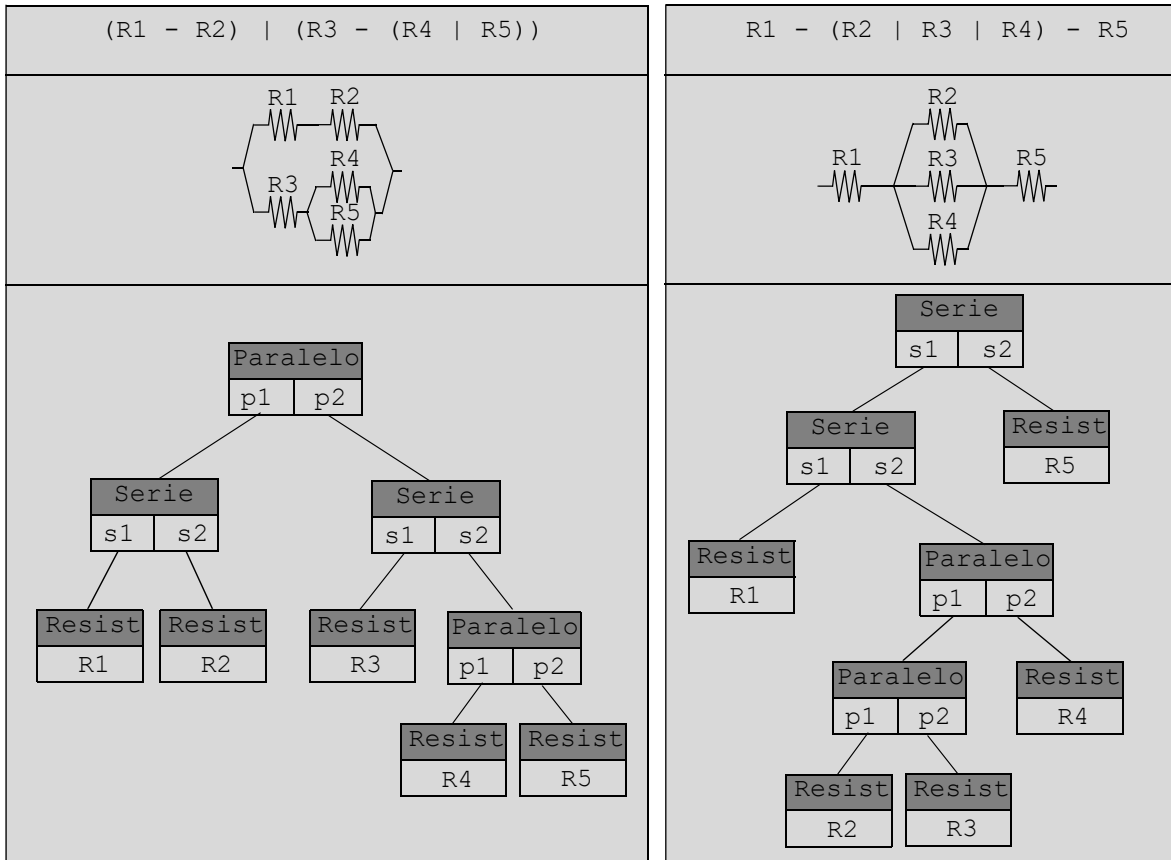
(R1 - R2) | (R3 - (R4 | R5))

R1 R2
R4
R3
R5

Paralelo
p1 p2

Serie
s1 s2

Serie
s1 s2

Resist
R1

Resist
R2

Resist
R3

Paralelo
p1 p2

Resist
R4

Resist
R5

R1 - (R2 | R3 | R4) - R5

R2
R1 R3 R5
R4

Serie
s1 s2

Serie
s1 s2

Resist
R5

Resist
R1

Paralelo
p1 p2

Paralelo
p1 p2

Resist
R4

Resist
R2

Resist
R3